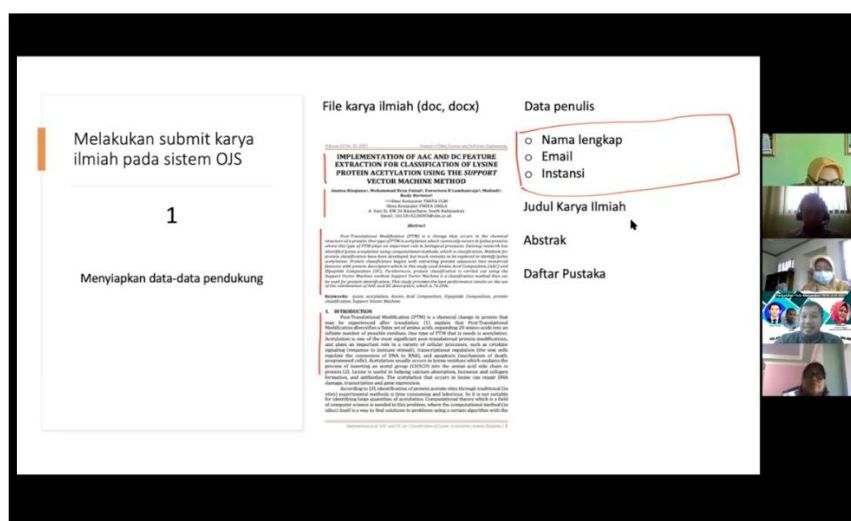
Melakukan submit karya ilmiah pada sistem OJS

1

Menyiapkan data-data pendukung

File karya ilmiah (doc, docx)

IMPLEMENTATION OF AAC AND DC FEATURE EXTRACTION FOR CLASSIFICATION OF LYSINE PROTEIN ACETYLATION USING THE SUPPORT VECTOR MACHINE METHOD

Abstract

1. INTRODUCTION

Data penulis

Nama lengkap
Email
Instansi

Judul Karya Ilmiah

Abstrak

Daftar Pustaka